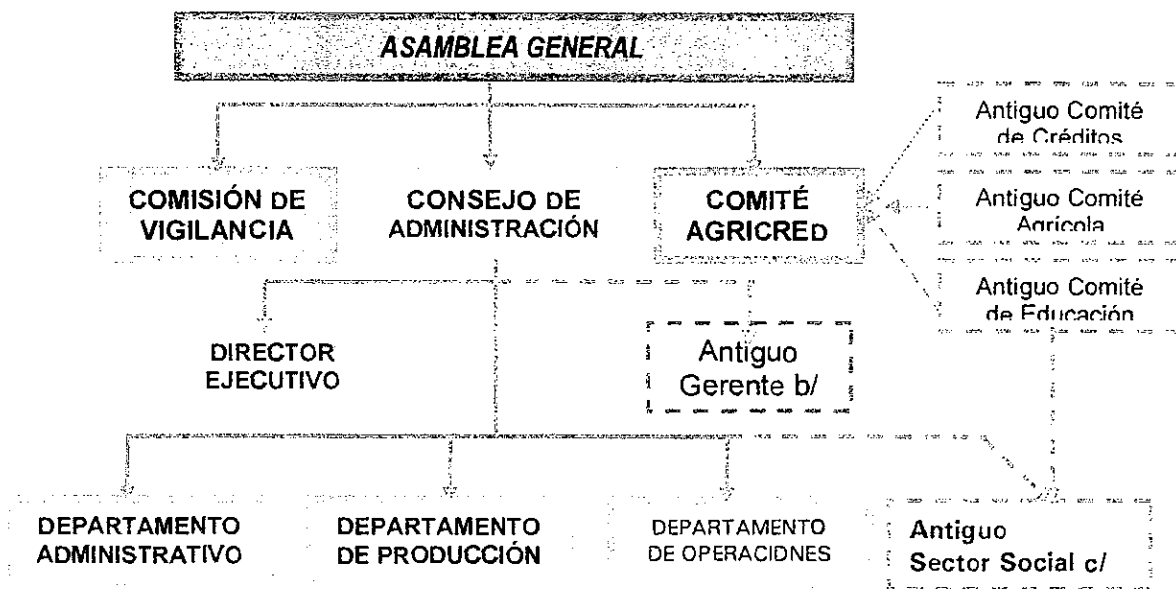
ASAMBLEA GENERAL

COMISIÓN DE VIGILANCIA

CONSEJO DE ADMINISTRACIÓN

COMITÉ AGRICREd

Antiguo Comité de Créditos

Antiguo Comité Agrícola

Antiguo Comité de Educación

DIRECTOR EJECUTIVO

Antiguo Gerente b/

DEPARTAMENTO ADMINISTRATIVO

DEPARTAMENTO DE PRODUCCIÓN

DEPARTAMENTO DE OPERACIONES

Antiguo Sector Social c/